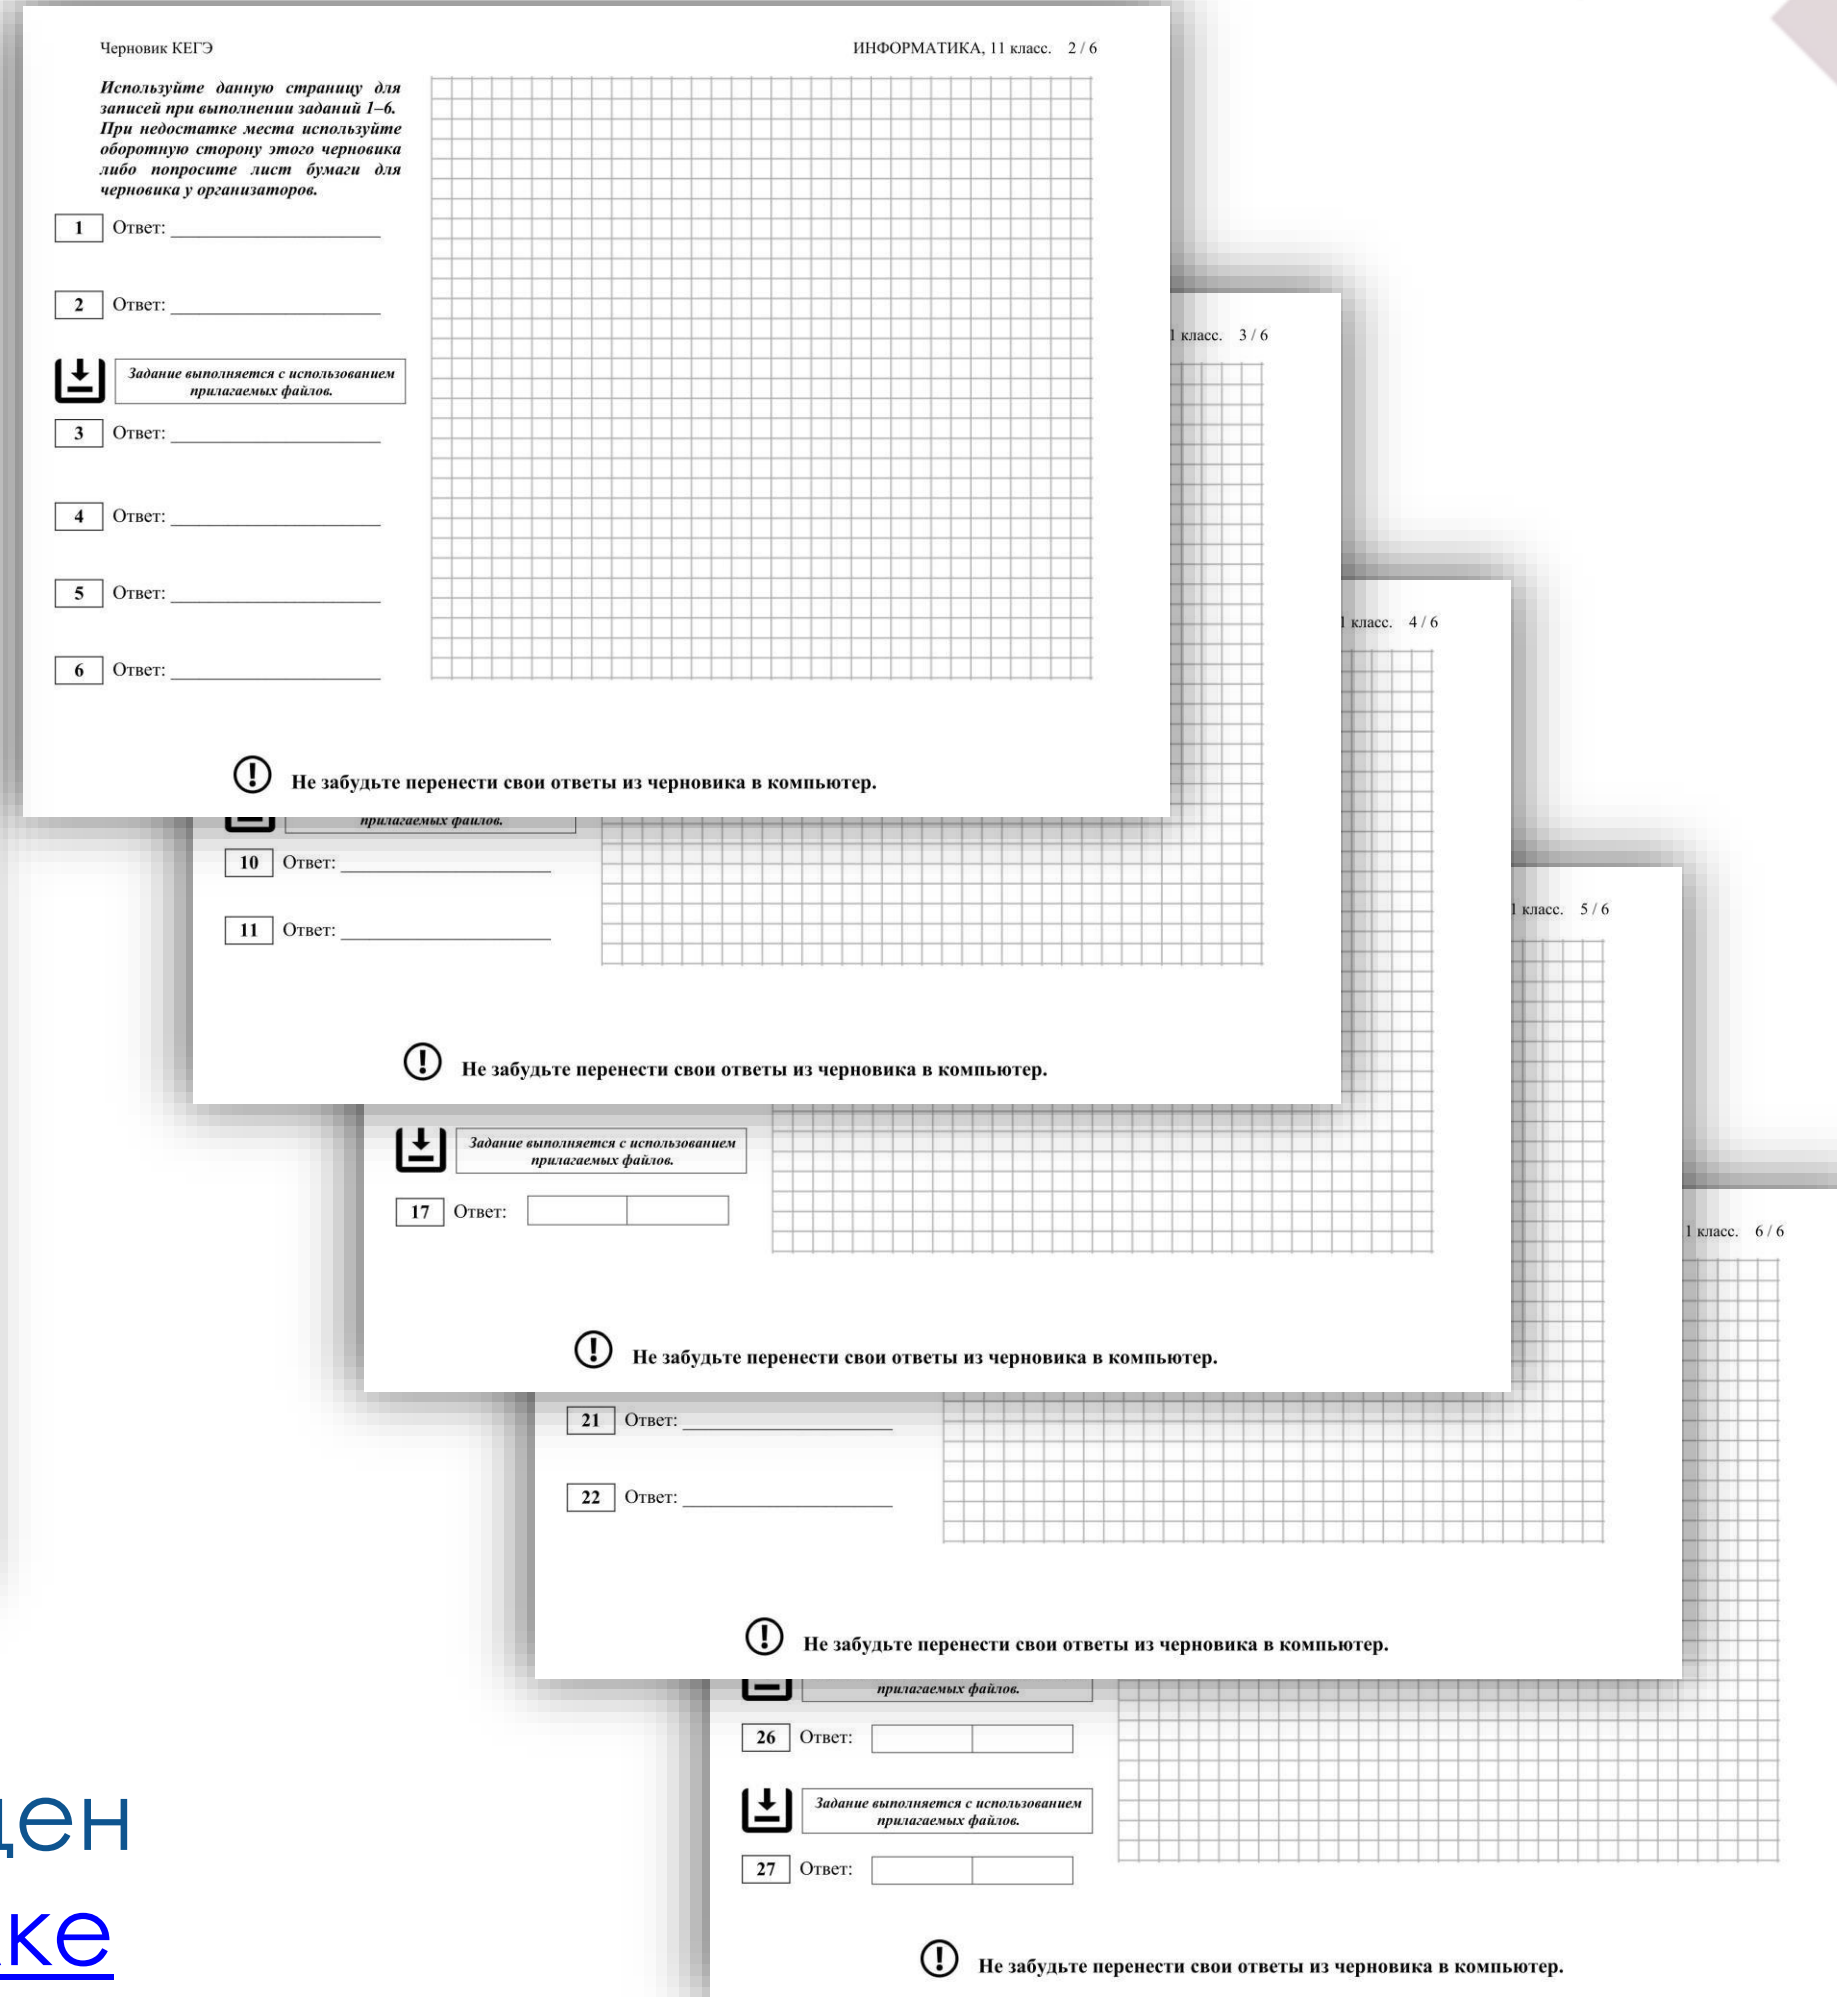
Черновик КЕГЭ

ИНФОРМАТИКА, 11 класс. 2 / 6

Используйте данную страницу для записей при выполнении заданий 1–6. При недостатке места используйте оборотную сторону этого черновика либо попросите лист бумаги для черновика у организаторов.

1 Ответ: ____________________

2 Ответ: ____________________

Задание выполняется с использованием прилагаемых файлов.

3 Ответ: ____________________

4 Ответ: ____________________

5 Ответ: ____________________

6 Ответ: ____________________

Не забудьте перенести свои ответы из черновика в компьютер.

1 класс. 3 / 6

прилагаемых файлов.

10 Ответ: ____________________

11 Ответ: ____________________

Не забудьте перенести свои ответы из черновика в компьютер.

1 класс. 4 / 6

Задание выполняется с использованием прилагаемых файлов.

17 Ответ:

Не забудьте перенести свои ответы из черновика в компьютер.

1 класс. 5 / 6

21 Ответ: ____________________

22 Ответ: ____________________

Не забудьте перенести свои ответы из черновика в компьютер.

1 класс. 6 / 6

прилагаемых файлов.

26 Ответ:

Задание выполняется с использованием прилагаемых файлов.

27 Ответ:

Не забудьте перенести свои ответы из черновика в компьютер.

цен
ке